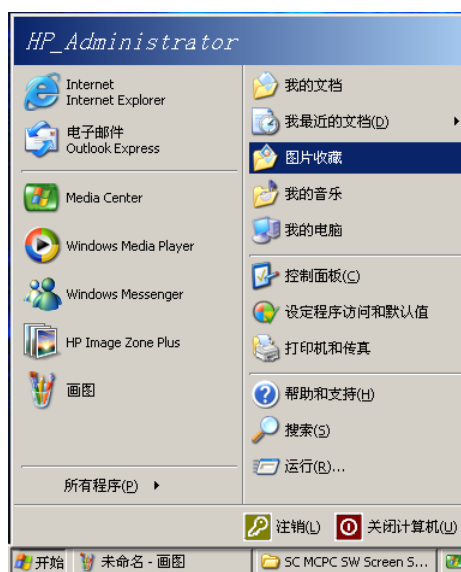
HP_Administrator

Internet
Internet Explorer

电子邮件
Outlook Express

Media Center

Windows Media Player

Windows Messenger

HP Image Zone Plus

画图

所有程序(P)

我的文档

我最近的文档(D)

图片收藏

我的音乐

我的电脑

控制面板(C)

设定程序访问和默认值

打印机和传真

帮助和支持(H)

搜索(S)

运行(R)...

注销(L)

关闭计算机(U)

开始

未命名 - 画图

SC MCPC SW Screen S...